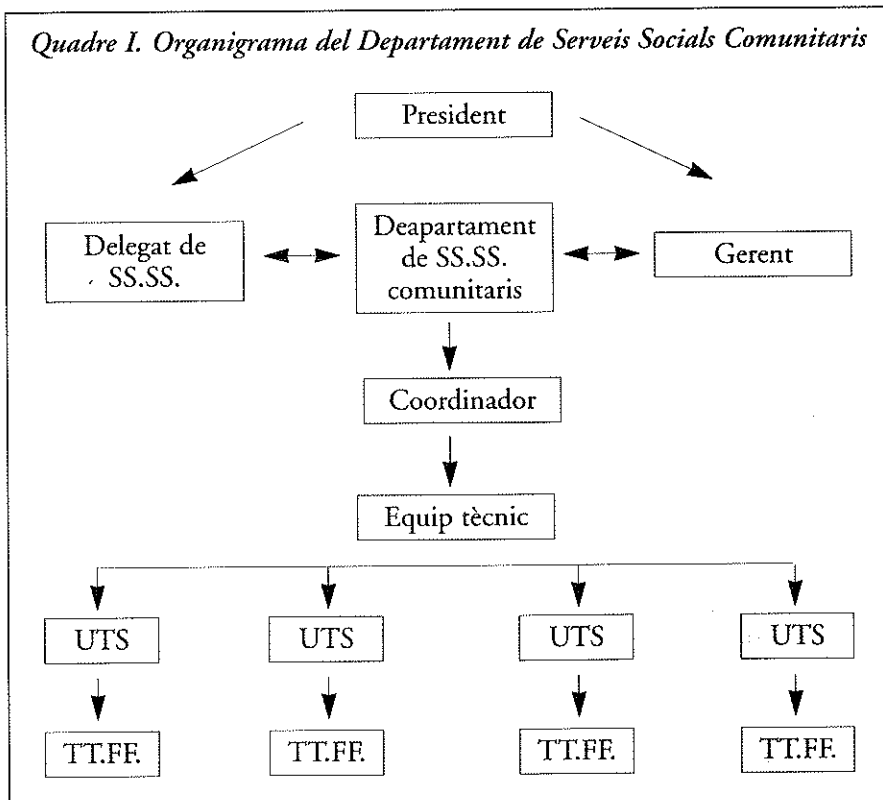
Quadre I. Organigrama del Departament de Serveis Socials Comunitaris

President

Delegat de SS.SS.

Deapartament de SS.SS. comunitaris

Gerent

Coordinador

Equip tècnic

UTS

UTS

UTS

UTS

TT.FF.

TT.FF.

TT.FF.

TT.FF.